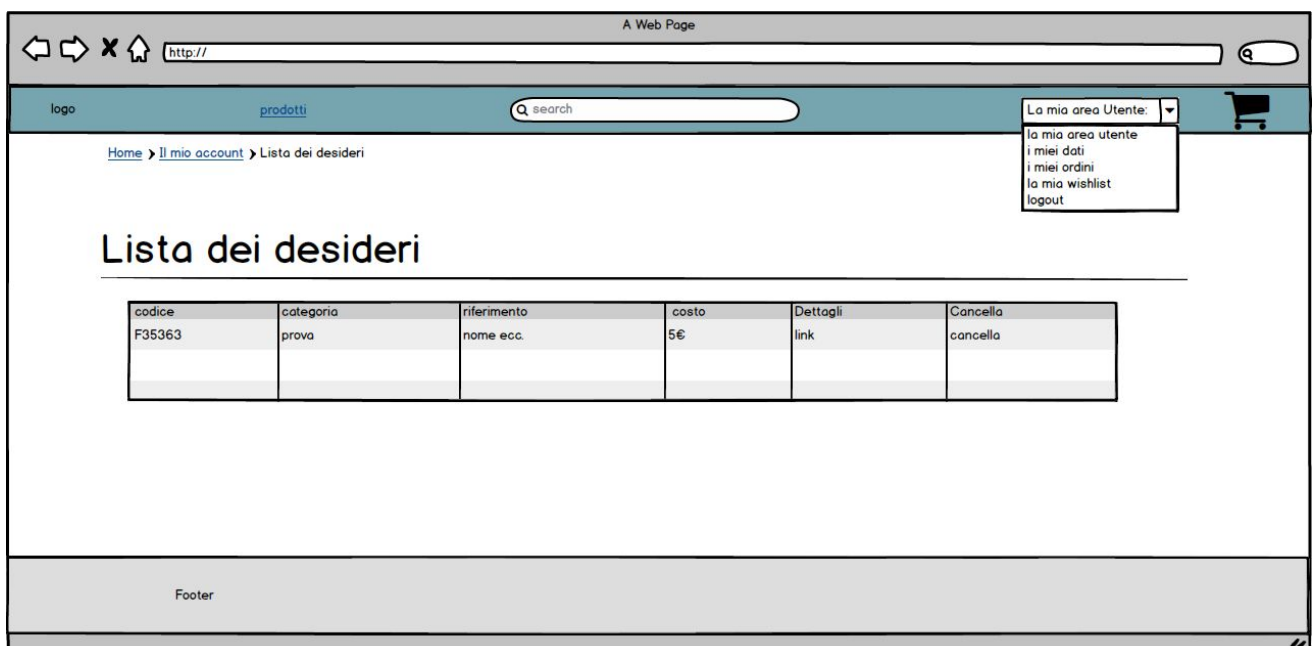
A Web Page

http://

logo

prodotti

search

La mia area Utente:

la mia area utente
i miei dati
i miei ordini
la mia wishlist
logout

Home > Il mio account > Lista dei desideri

Lista dei desideri

| codice | categoria | riferimento | costo | Dettagli | Cancella |
|---|---|---|---|---|---|
| F35363 | prova | nome ecc. | 5€ | link | cancella |
| | | | | | |

Footer